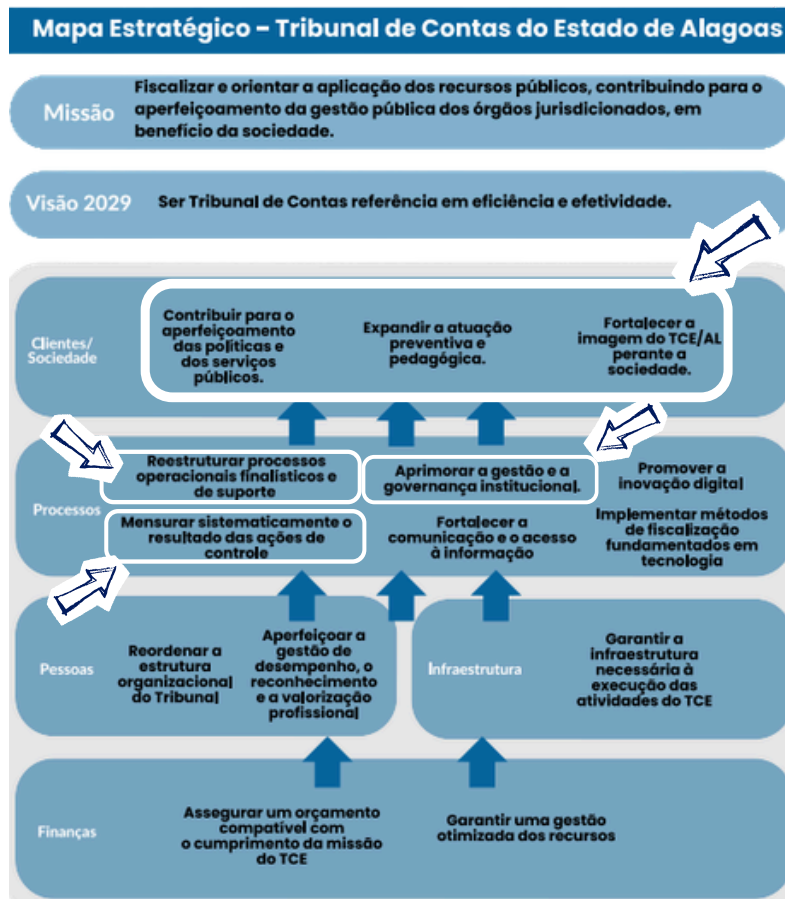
Mapa Estratégico – Tribunal de Contas do Estado de Alagoas

Missão

Fiscalizar e orientar a aplicação dos recursos públicos, contribuindo para o aperfeiçoamento da gestão pública dos órgãos jurisdicionados, em benefício da sociedade.

Visão 2029

Ser Tribunal de Contas referência em eficiência e efetividade.

Clientes/ Sociedade

Contribuir para o aperfeiçoamento das políticas e dos serviços públicos.

Expandir a atuação preventiva e pedagógica.

Fortalecer a imagem do TCE/AL perante a sociedade.

Processos

Reestruturar processos operacionais finalísticos e de suporte

Aprimorar a gestão e a governança institucional.

Promover a inovação digital

Mensurar sistematicamente o resultado das ações de controle

Fortalecer a comunicação e o acesso à informação

Implementar métodos de fiscalização fundamentados em tecnologia

Pessoas

Reordenar a estrutura organizacional do Tribunal

Aperfeiçoar a gestão de desempenho, o reconhecimento e a valorização profissional

Infraestrutura

Garantir a infraestrutura necessária à execução das atividades do TCE

Finanças

Assegurar um orçamento compatível com o cumprimento da missão do TCE

Garantir uma gestão otimizada dos recursos